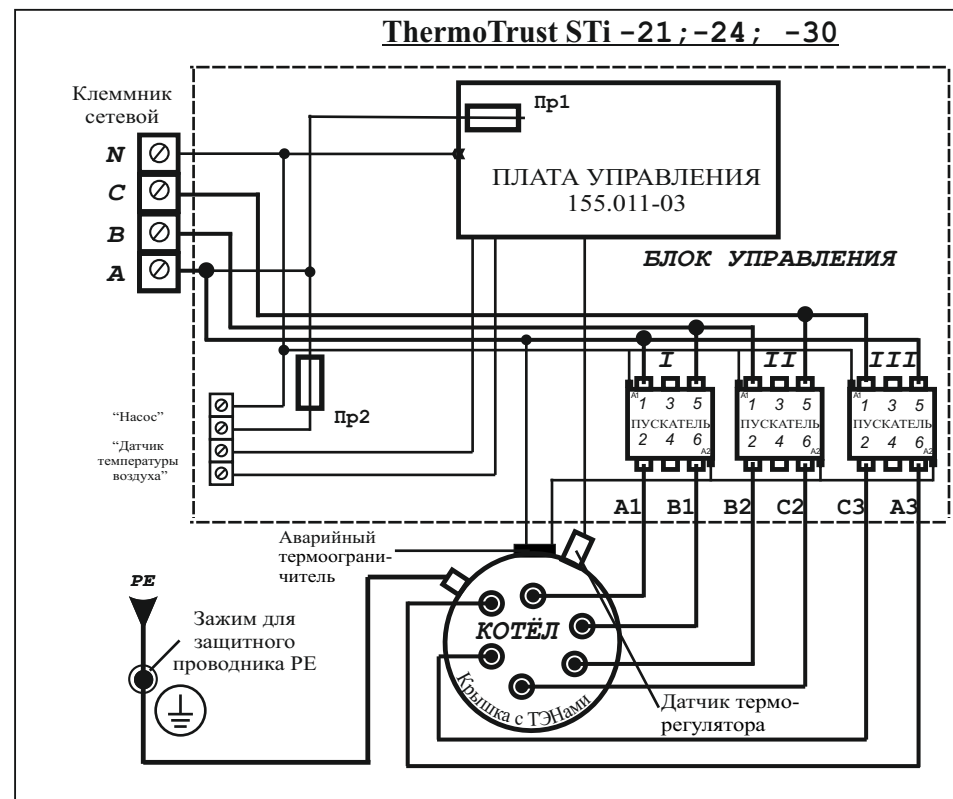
ThermoTrust STi -21;-24; -30

Клеммник сетевой

N
C
B
A

Пр1

ПЛАТА УПРАВЛЕНИЯ
155.011-03

БЛОК УПРАВЛЕНИЯ

I
II
III

A1 1 3 5
ПУСКАТЕЛЬ
2 4 6 A2

A1 1 3 5
ПУСКАТЕЛЬ
2 4 6 A2

A1 1 3 5
ПУСКАТЕЛЬ
2 4 6 A2

"Насос"

"Датчик температуры воздуха"

Пр2

A1 B1 B2 C2 C3 A3

Аварийный термоограничитель

PE

Зажим для защитного проводника PE

КОТЁЛ

Крышка с ТЭНами

Датчик терморегулятора